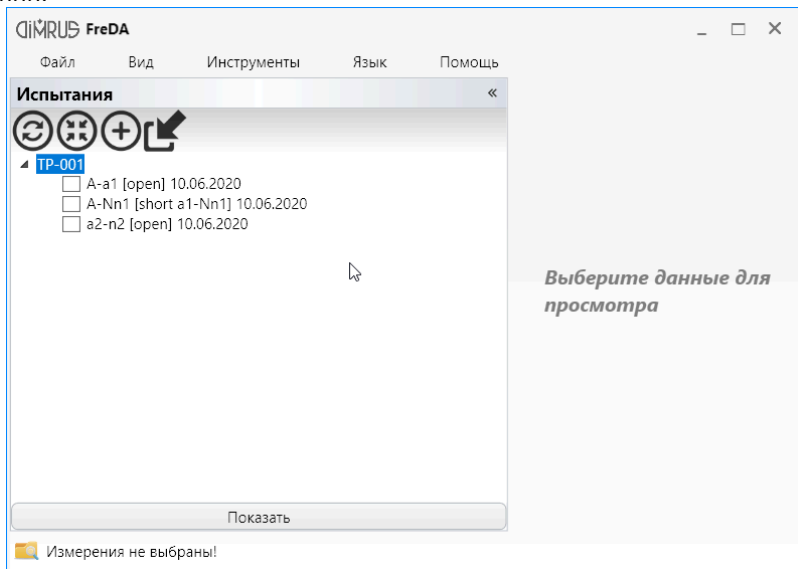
DIMRUS FreDA

Файл Вид Инструменты Язык Помощь

Испытания «

TP-001
A-a1 [open] 10.06.2020
A-Nn1 [short a1-Nn1] 10.06.2020
a2-n2 [open] 10.06.2020

Выберите данные для просмотра

Показать

Измерения не выбраны!